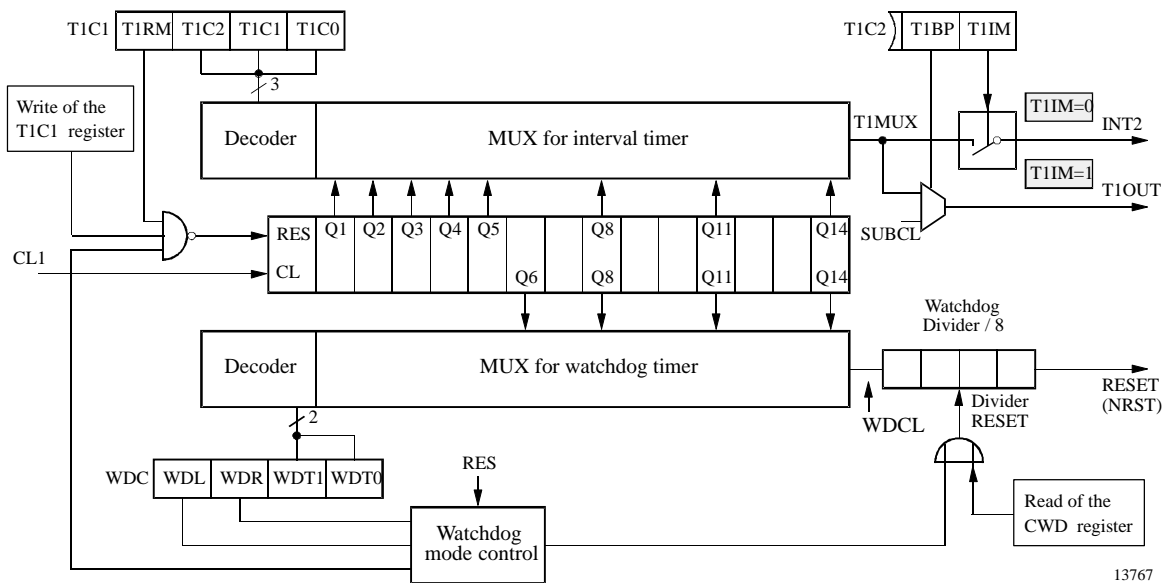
T1C1 | T1RM | T1C2 | T1C1 | T1C0

3

T1C2 | T1BP | T1IM

Write of the T1C1 register

Decoder

MUX for interval timer

T1MUX

T1IM=0

INT2

T1IM=1

T1OUT

SUBCL

RES | Q1 | Q2 | Q3 | Q4 | Q5 | Q8 | Q11 | Q14

CL1

CL | Q6 | Q8 | Q11 | Q14

Watchdog Divider / 8

Decoder

MUX for watchdog timer

RESET (NRST)

WDCL

Divider RESET

2

RES

WDC | WDL | WDR | WDT1 | WDT0

Watchdog mode control

Read of the CWD register

13767